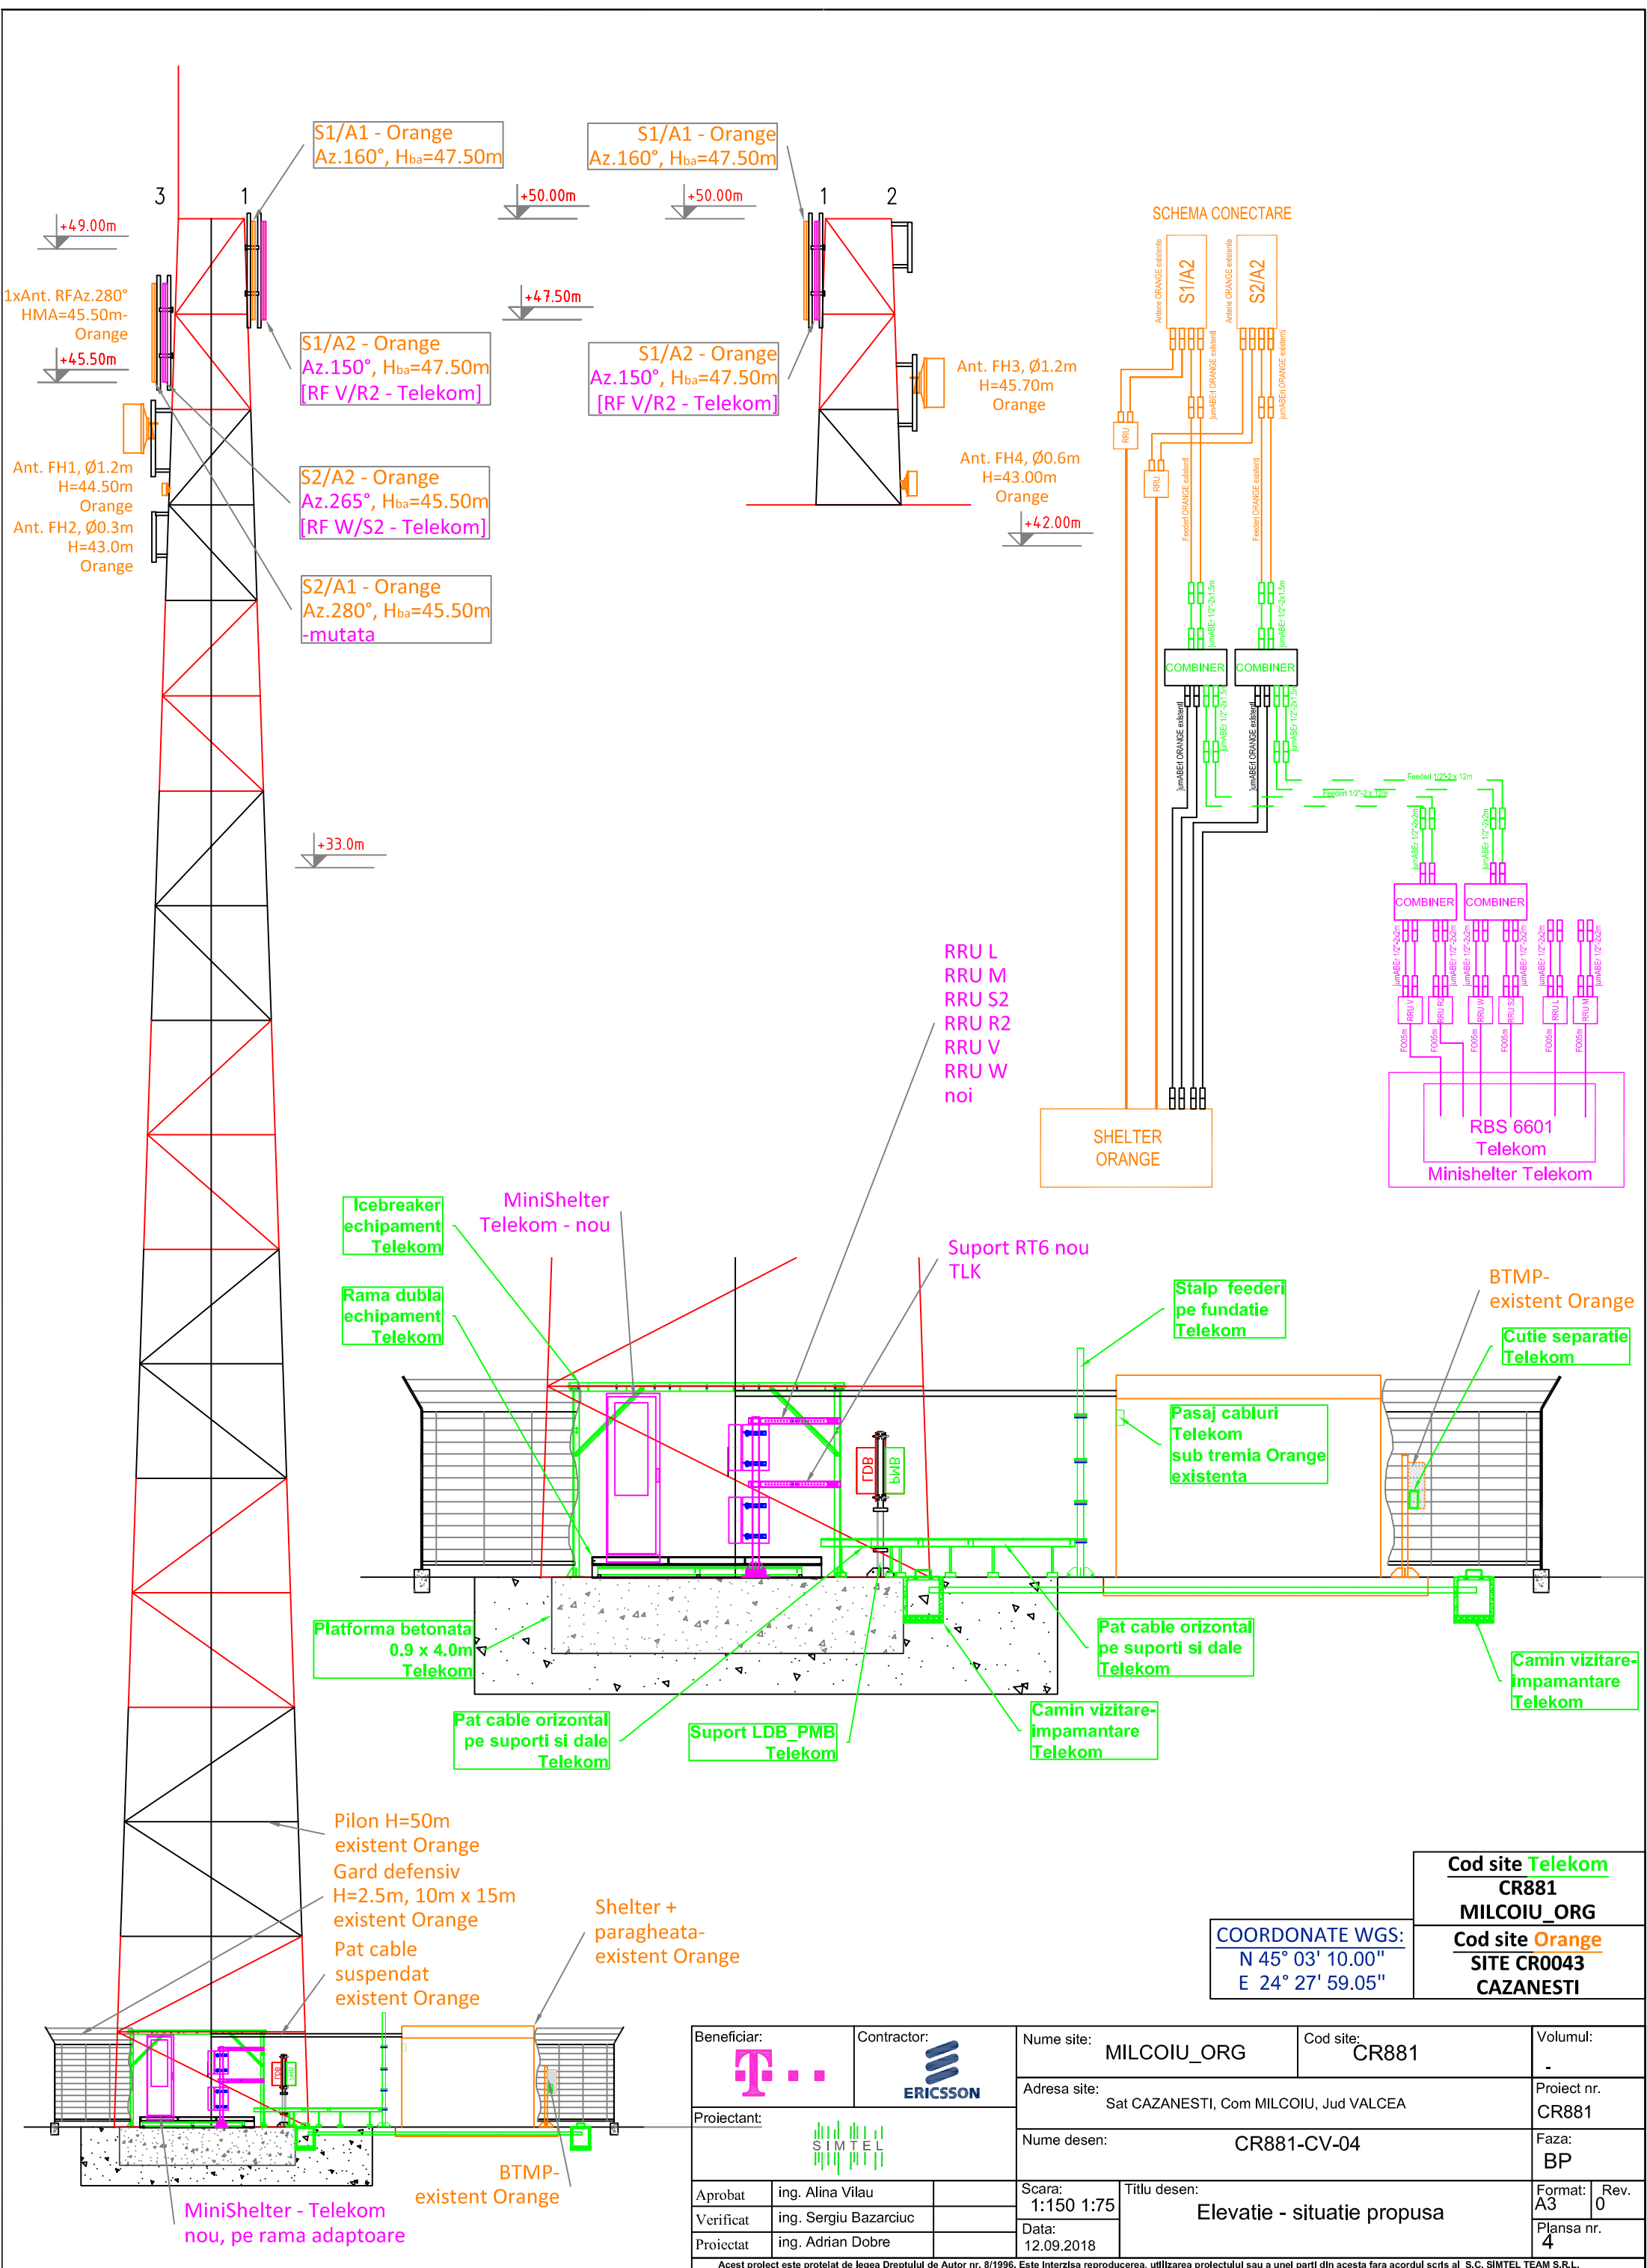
3 1

+49.00m

1xAnt. RFAz.280°
HMA=45.50m-
Orange

+45.50m

Ant. FH1, Ø1.2m
H=44.50m
Orange
Ant. FH2, Ø0.3m
H=43.0m
Orange

S1/A1 - Orange
Az.160°, H$_{ba}$=47.50m

S1/A2 - Orange
Az.150°, H$_{ba}$=47.50m
[RF V/R2 - Telekom]

S2/A2 - Orange
Az.265°, H$_{ba}$=45.50m
[RF W/S2 - Telekom]

S2/A1 - Orange
Az.280°, H$_{ba}$=45.50m
-mutata

+50.00m

+47.50m

S1/A1 - Orange
Az.160°, H$_{ba}$=47.50m

+50.00m

1 2

S1/A2 - Orange
Az.150°, H$_{ba}$=47.50m
[RF V/R2 - Telekom]

Ant. FH3, Ø1.2m
H=45.70m
Orange

Ant. FH4, Ø0.6m
H=43.00m
Orange

+42.00m

SCHEMA CONECTARE

S1/A2
S2/A2

RRU
RRU

COMBINER
COMBINER

COMBINER
COMBINER

RRU V RRU R2 RRU W RRU S2 RRU L RRU M

SHELTER
ORANGE

RBS 6601
Telekom
Minishelter Telekom

+33.0m

RRU L
RRU M
RRU S2
RRU R2
RRU V
RRU W
noi

Icebreaker
echipament
Telekom

MiniShelter
Telekom - nou

Rama dubla
echipament
Telekom

Suport RT6 nou
TLK

Stalp feederi
pe fundatie
Telekom

BTMP-
existent Orange

Cutie separatie
Telekom

Pasaj cabluri
Telekom
sub tremia Orange
existenta

LDB
PMB

Platforma betonata
0.9 x 4.0m
Telekom

Pat cable orizontal
pe suporti si dale
Telekom

Camin vizitare-
impamantare
Telekom

Pat cable orizontal
pe suporti si dale
Telekom

Suport LDB_PMB
Telekom

Camin vizitare-
impamantare
Telekom

Pilon H=50m
existent Orange
Gard defensiv
H=2.5m, 10m x 15m
existent Orange
Pat cable
suspendat
existent Orange

Shelter +
paragheata-
existent Orange

BTMP-
existent Orange

MiniShelter - Telekom
nou, pe rama adaptoare

Cod site Telekom
CR881
MILCOIU_ORG
Cod site Orange
SITE CR0043
CAZANESTI

COORDONATE WGS:
N 45° 03' 10.00"
E 24° 27' 59.05"

| Beneficiar: | Contractor: ERICSSON | Nume site: MILCOIU_ORG | Cod site: CR881 | Volumul: - |
|---|---|---|---|---|
| Proiectant: SIMTEL | | Adresa site: Sat CAZANESTI, Com MILCOIU, Jud VALCEA | | Proiect nr. CR881 |
| | | Nume desen: CR881-CV-04 | | Faza: BP |
| Aprobat | ing. Alina Vilau | Scara: 1:150 1:75 | Titlu desen: Elevatie - situatie propusa | Format: A3 Rev. 0 |
| Verificat | ing. Sergiu Bazarciuc | | | |
| Proiectat | ing. Adrian Dobre | Data: 12.09.2018 | | Plansa nr. 4 |

Acest proiect este protejat de legea Dreptului de Autor nr. 8/1996. Este interzisa reproducerea, utilizarea proiectului sau a unei parti din acesta fara acordul scris al S.C. SIMTEL TEAM S.R.L.